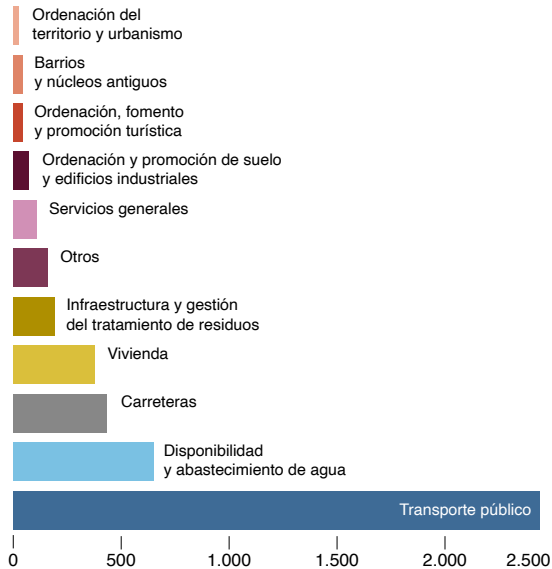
Ordenación del territorio y urbanismo

Barrios y núcleos antiguos

Ordenación, fomento y promoción turística

Ordenación y promoción de suelo y edificios industriales

Servicios generales

Otros

Infraestructura y gestión del tratamiento de residuos

Vivienda

Carreteras

Disponibilidad y abastecimiento de agua

Transporte público

0
500
1.000
1.500
2.000
2.500